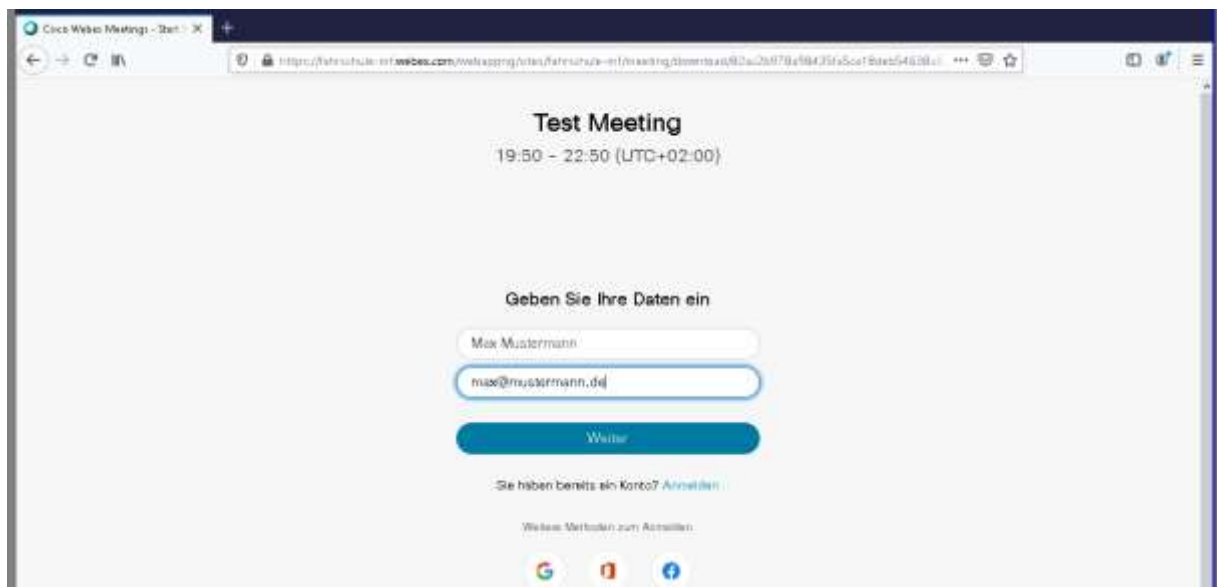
Cisco Webex Meetings - Start

https://fahrschule-mf.webex.com/webappng/sites/fahrschule-mf/meeting/download/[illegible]

Test Meeting

19:50 - 22:50 (UTC+02:00)

Geben Sie Ihre Daten ein

Max Mustermann

max@mustermann.de

Weiter

Sie haben bereits ein Konto? Anmelden

Weitere Methoden zum Anmelden